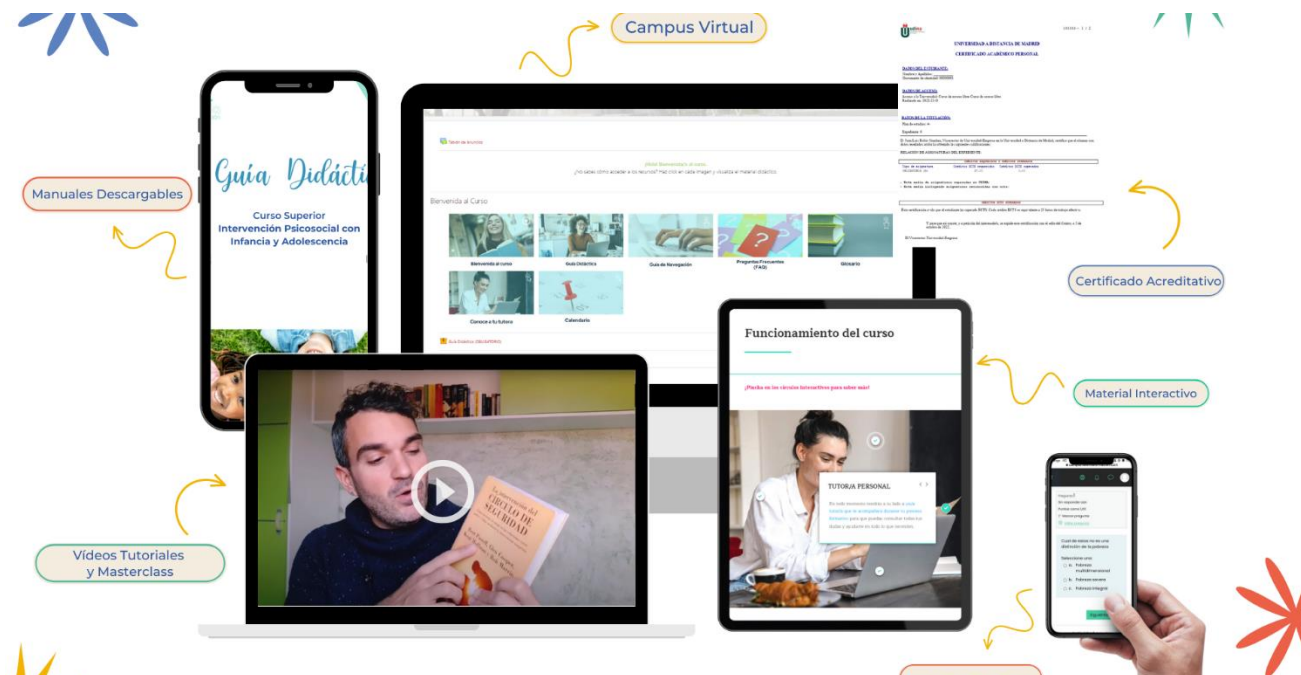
Campus Virtual

Manuales Descargables

Guía Didáctica

Curso Superior Intervención Psicosocial con Infancia y Adolescencia

UNIVERSIDAD A DISTANCIA DE MADRID

CERTIFICADO ACADÉMICO PERSONAL

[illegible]

¡Hola! Bienvenido/a al curso.

¿no sabes cómo acceder a tu recursos? Haz click en cada imagen y visualiza el material didáctico.

Bienvenida al Curso

Bienvenido al curso

Guía Didáctica

Guía de Navegación

Preguntas Frecuentes (FAQ)

Glosario

Conoce a tu tutora

Calendario

Certificado Acreditativo

Funcionamiento del curso

¡Pincha en los círculos interactivos para saber más!

TUTORÍA PERSONAL

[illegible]

Material Interactivo

Vídeos Tutoriales y Masterclass

El CÍRCULO DE SEGURIDAD

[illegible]